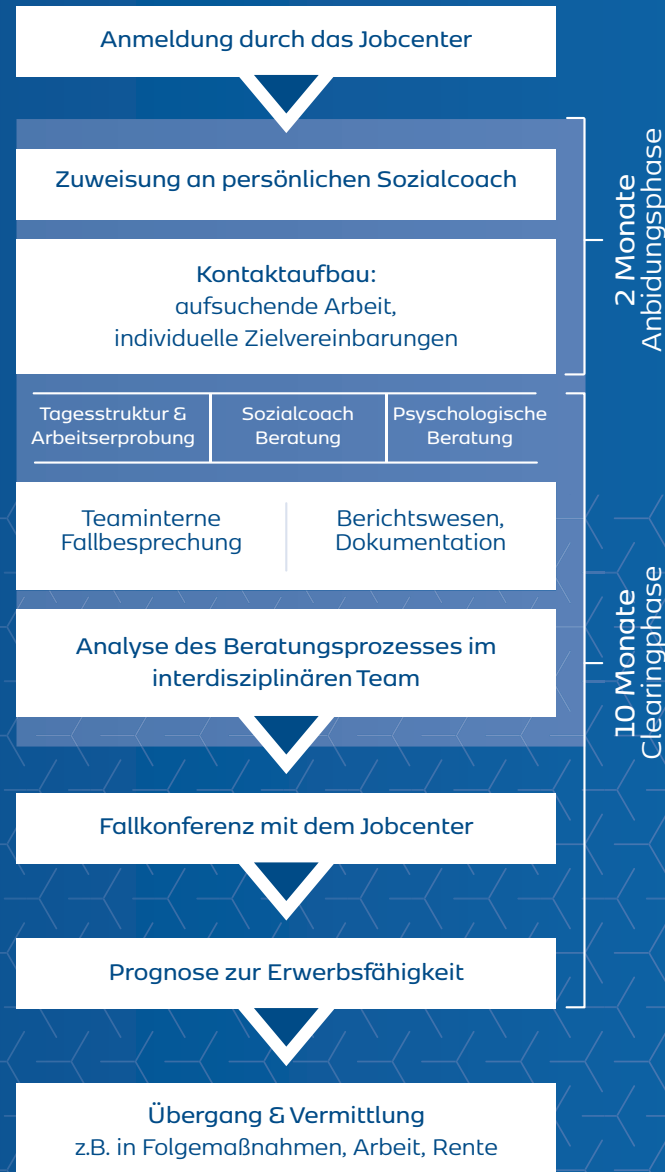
Anmeldung durch das Jobcenter

Zuweisung an persönlichen Sozialcoach

Kontaktaufbau:
aufsuchende Arbeit,
individuelle Zielvereinbarungen

2 Monate
Anbidungsphase

Tagesstruktur & Arbeitserprobung

Sozialcoach Beratung

Psychologische Beratung

Teaminterne Fallbesprechung

Berichtswesen, Dokumentation

Analyse des Beratungsprozesses im interdisziplinären Team

10 Monate
Clearingphase

Fallkonferenz mit dem Jobcenter

Prognose zur Erwerbsfähigkeit

Übergang & Vermittlung
z.B. in Folgemaßnahmen, Arbeit, Rente